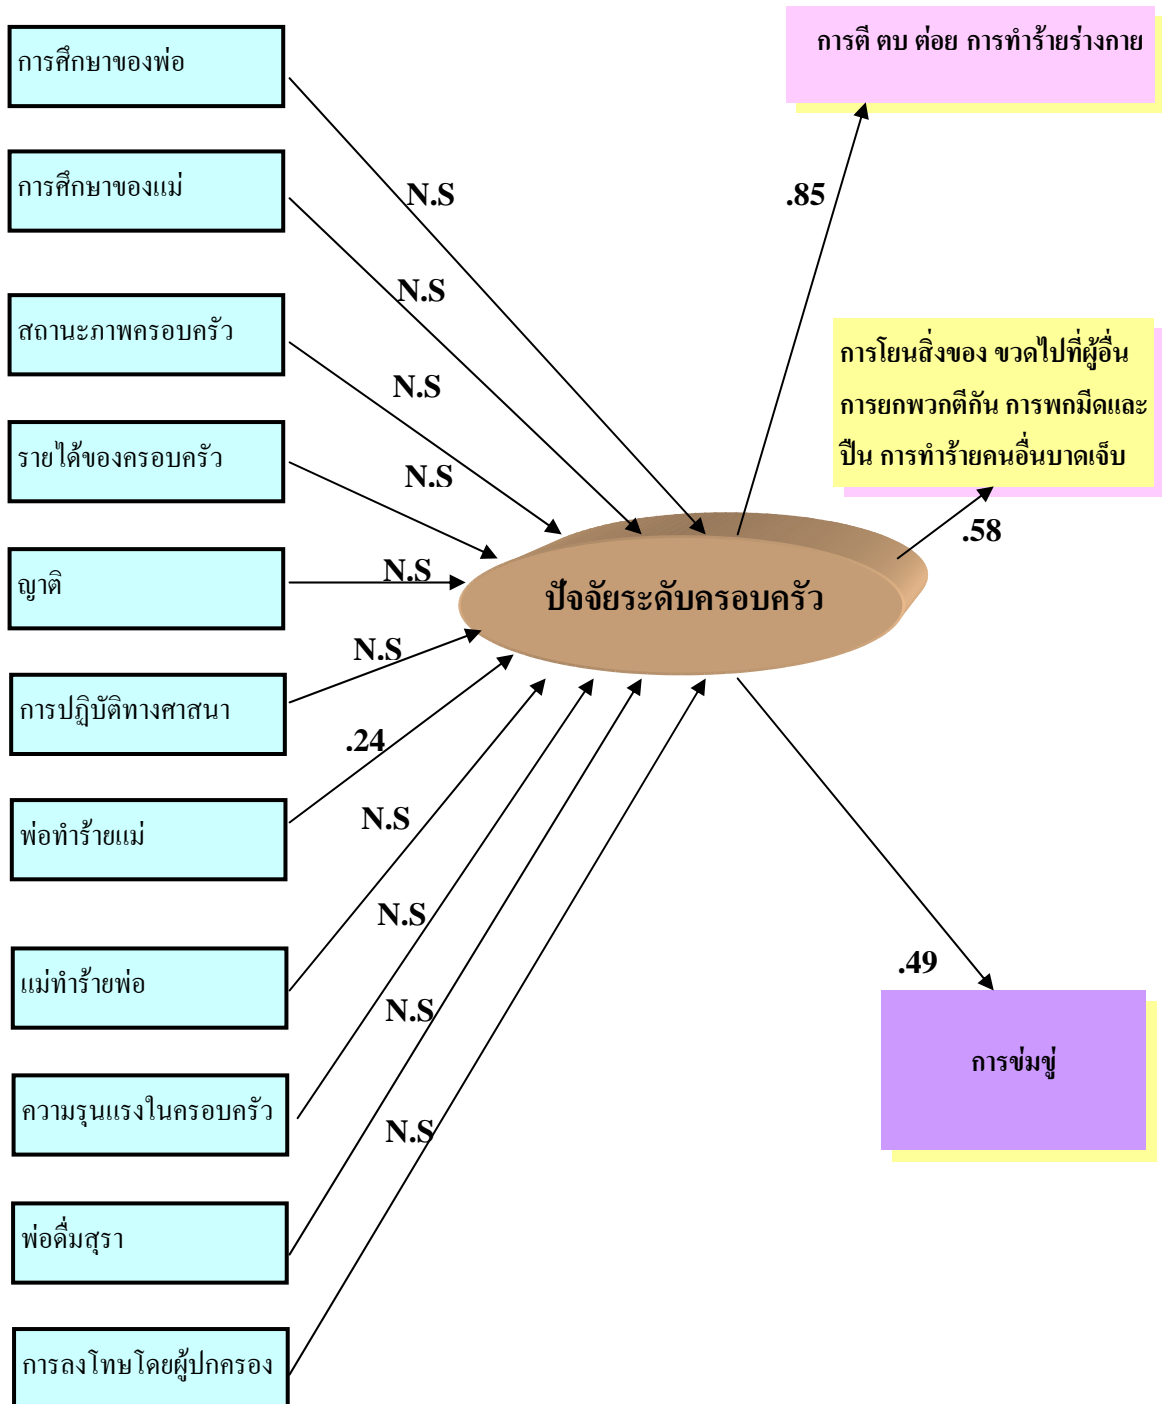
การศึกษาของพ่อ

การศึกษาของแม่

สถานะภาพครอบครัว

รายได้ของครอบครัว

ญาติ

การปฏิบัติทางศาสนา

พ่อทำร้ายแม่

แม่ทำร้ายพ่อ

ความรุนแรงในครอบครัว

พ่อดื่มสุรา

การลงโทษโดยผู้ปกครอง

N.S

N.S

N.S

N.S

N.S

N.S

.24

N.S

N.S

N.S

N.S

ปัจจัยระดับครอบครัว

การตี ตบ ต่อย การทำร้ายร่างกาย

.85

การโยนสิ่งของ ขวดไปที่ผู้อื่น การยกพวกตีกัน การพกมีดและปืน การทำร้ายคนอื่นบาดเจ็บ

.58

.49

การข่มขู่